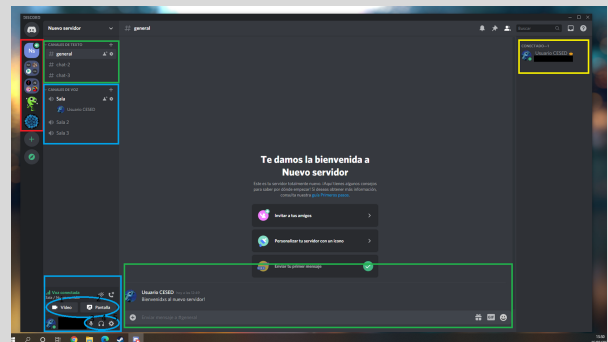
DISCORD

Nuevo servidor

CANALES DE TEXTO
general
chat-2
chat-3

CANALES DE VOZ
Sala
Usuario CESEO
Sala 2
Sala 3

general

CONECTADO — 1
Usuario CESEO

Te damos la bienvenida a Nuevo servidor

Invitar a tus amigos
Personalizar tu servidor con un icono
Enviar tu primer mensaje

Usuario CESEO
Bienvenidos al nuevo servidor!

Voz conectada
Vídeo
Pantalla

Enviar mensaje a #general